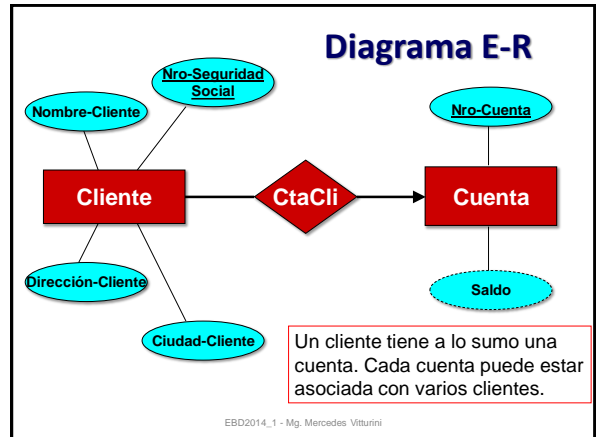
Diagrama E-R

Nro-Seguridad Social

Nombre-Cliente

Nro-Cuenta

Cliente

CtaCli

Cuenta

Dirección-Cliente

Saldo

Ciudad-Cliente

Un cliente tiene a lo sumo una cuenta. Cada cuenta puede estar asociada con varios clientes.

EBD2014_1 - Mg. Mercedes Vitturini